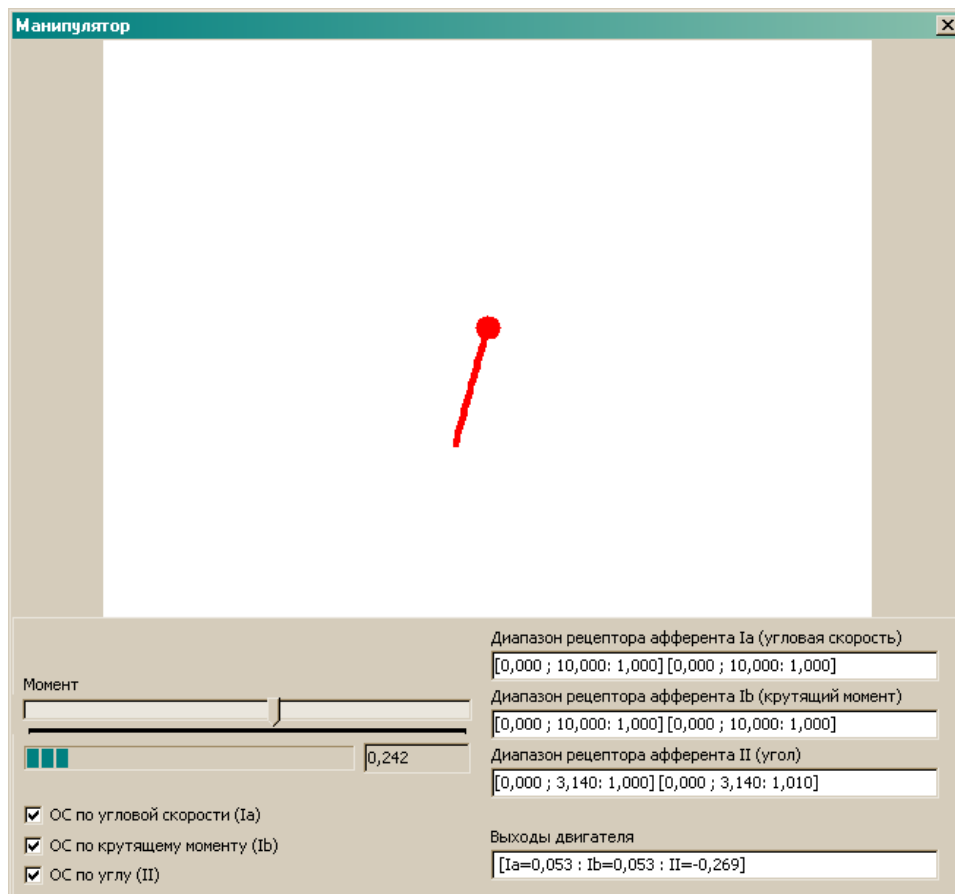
Манипулятор

Момент

0,242

ОС по угловой скорости (Ia)

ОС по крутящему моменту (Ib)

ОС по углу (II)

Диапазон рецептора афферента Ia (угловая скорость)

[0,000 ; 10,000: 1,000] [0,000 ; 10,000: 1,000]

Диапазон рецептора афферента Ib (крутящий момент)

[0,000 ; 10,000: 1,000] [0,000 ; 10,000: 1,000]

Диапазон рецептора афферента II (угол)

[0,000 ; 3,140: 1,000] [0,000 ; 3,140: 1,010]

Выходы двигателя

[Ia=0,053 : Ib=0,053 : II=-0,269]